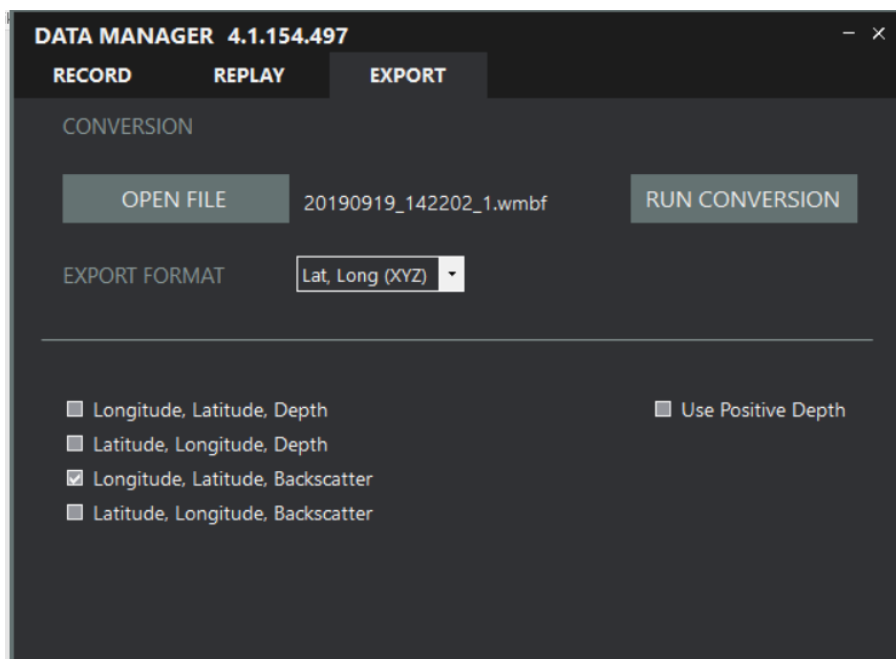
DATA MANAGER 4.1.154.497

– ×

RECORD REPLAY EXPORT

CONVERSION

OPEN FILE 20190919_142202_1.wmbf RUN CONVERSION

EXPORT FORMAT Lat, Long (XYZ)

☐ Longitude, Latitude, Depth
☐ Latitude, Longitude, Depth
☑ Longitude, Latitude, Backscatter
☐ Latitude, Longitude, Backscatter

☐ Use Positive Depth